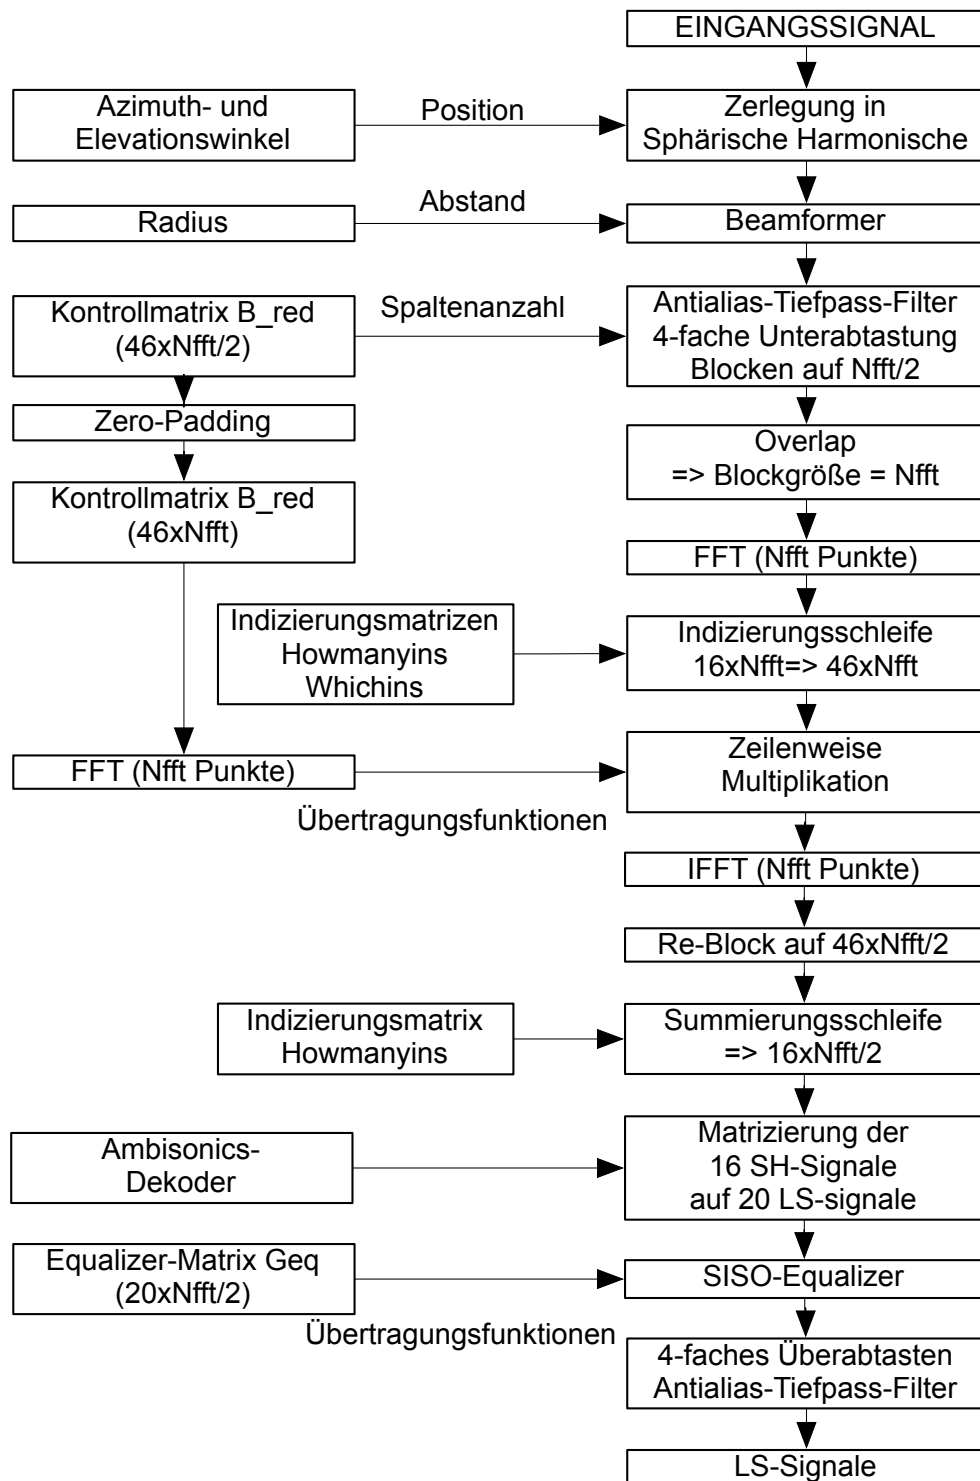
EINGANGSSIGNAL

Azimuth- und Elevationswinkel

Position

Zerlegung in Sphärische Harmonische

Radius

Abstand

Beamformer

Kontrollmatrix B_red (46xNfft/2)

Spaltenanzahl

Antialias-Tiefpass-Filter
4-fache Unterabtastung
Blocken auf Nfft/2

Zero-Padding

Overlap
=> Blockgröße = Nfft

Kontrollmatrix B_red (46xNfft)

FFT (Nfft Punkte)

Indizierungsmatrizen
Howmanyins
Whichins

Indizierungsschleife
16xNfft=> 46xNfft

FFT (Nfft Punkte)

Zeilenweise Multiplikation

Übertragungsfunktionen

IFFT (Nfft Punkte)

Re-Block auf 46xNfft/2

Indizierungsmatrix
Howmanyins

Summierungsschleife
=> 16xNfft/2

Ambisonics-Dekoder

Matrizierung der
16 SH-Signale
auf 20 LS-signale

Equalizer-Matrix Geq (20xNfft/2)

SISO-Equalizer

Übertragungsfunktionen

4-faches Überabtasten
Antialias-Tiefpass-Filter

LS-Signale